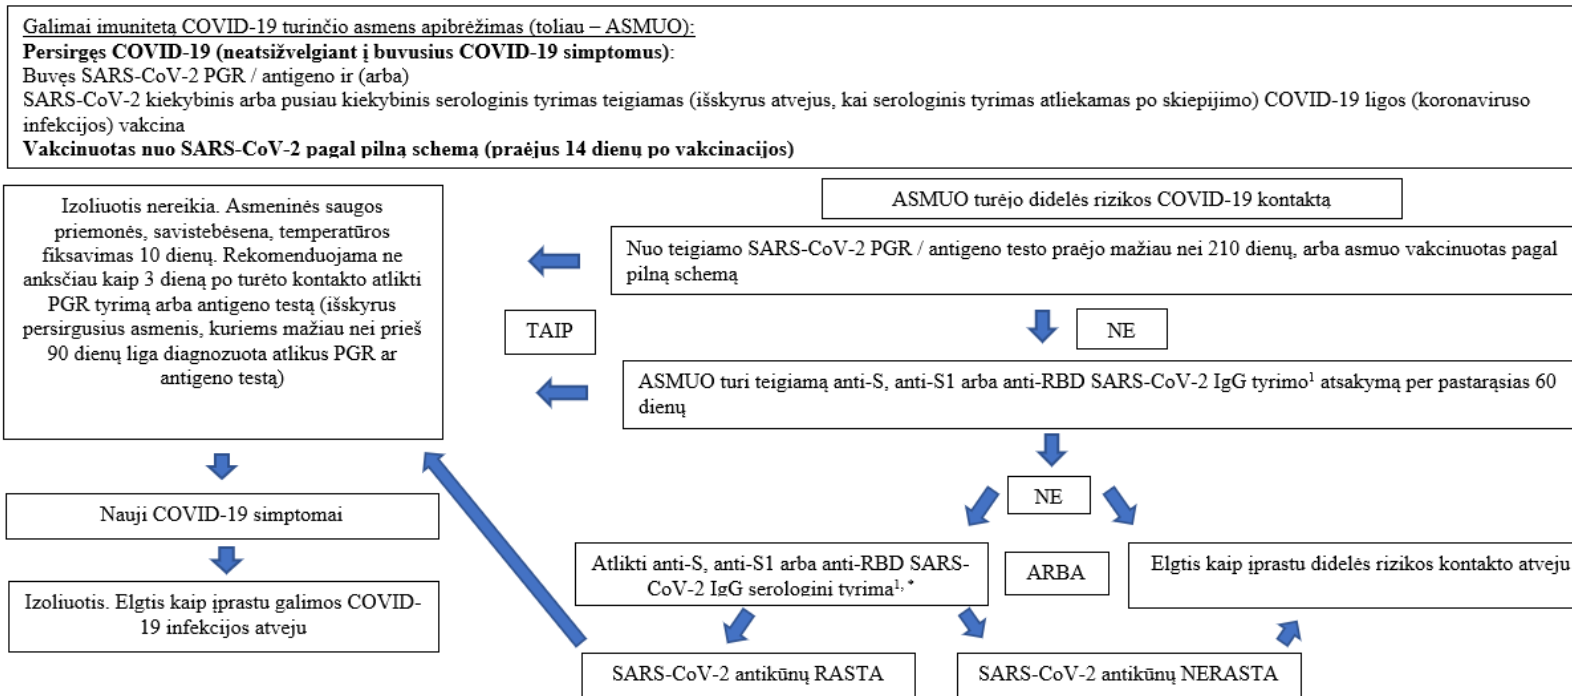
Galimai imunitetą COVID-19 turinčio asmens apibrėžimas (toliau – ASMUO):
**Persirgęs COVID-19 (neatsižvelgiant į buvusius COVID-19 simptomus)**:
Buvęs SARS-CoV-2 PGR / antigeno ir (arba)
SARS-CoV-2 kiekybinis arba pusiau kiekybinis serologinis tyrimas teigiamas (išskyrus atvejus, kai serologinis tyrimas atliekamas po skiepijimo) COVID-19 ligos (koronaviruso infekcijos) vakcina
**Vakcinuotas nuo SARS-CoV-2 pagal pilną schemą (praėjus 14 dienų po vakcinacijos)**

ASMUO turėjo didelės rizikos COVID-19 kontaktą

Nuo teigiamo SARS-CoV-2 PGR / antigeno testo praėjo mažiau nei 210 dienų, arba asmuo vakcinuotas pagal pilną schemą

Izoliuotis nereikia. Asmeninės saugos priemonės, savistebėsena, temperatūros fiksavimas 10 dienų. Rekomenduojama ne anksčiau kaip 3 dieną po turėto kontakto atlikti PGR tyrimą arba antigeno testą (išskyrus persirgusius asmenis, kuriems mažiau nei prieš 90 dienų liga diagnozuota atlikus PGR ar antigeno testą)

TAIP

NE

ASMUO turi teigiamą anti-S, anti-S1 arba anti-RBD SARS-CoV-2 IgG tyrimo$^1$ atsakymą per pastarąsias 60 dienų

NE

Nauji COVID-19 simptomai

Izoliuotis. Elgtis kaip įprastu galimos COVID-19 infekcijos atveju

Atlikti anti-S, anti-S1 arba anti-RBD SARS-CoV-2 IgG serologinį tyrimą$^{1,*}$

ARBA

Elgtis kaip įprastu didelės rizikos kontakto atveju

SARS-CoV-2 antikūnų RASTA

SARS-CoV-2 antikūnų NERASTA